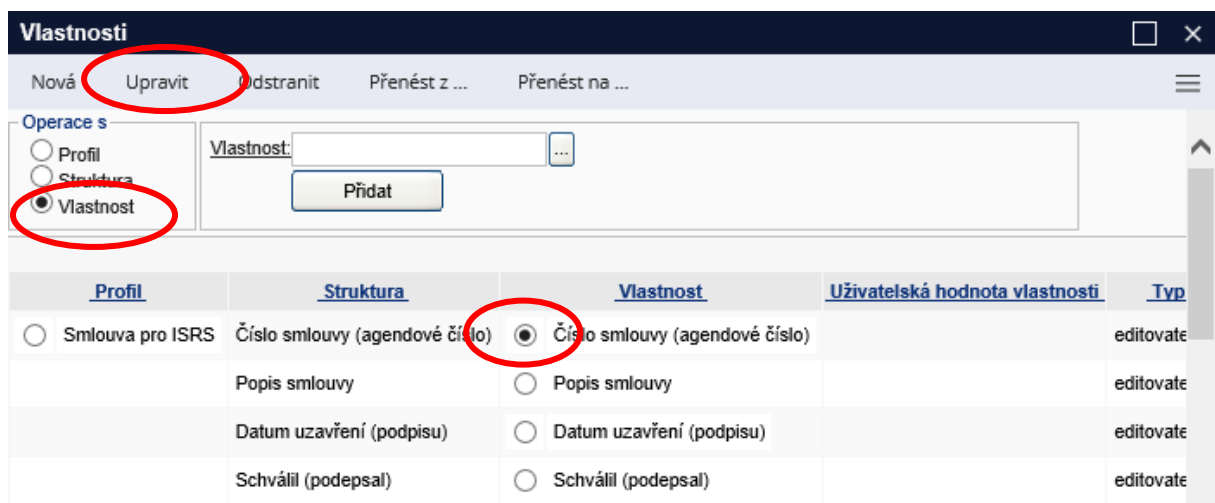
Vlastnosti

Nová Upravit Odstranit Přenést z ... Přenést na ...

Operace s
Profil
Struktura
Vlastnost

Vlastnost: ...
Přidat

| Profil | Struktura | Vlastnost | Uživatelská hodnota vlastnosti | Typ |
|---|---|---|---|---|
| Smlouva pro ISRS | Číslo smlouvy (agendové číslo) | Číslo smlouvy (agendové číslo) | | editovate |
| | Popis smlouvy | Popis smlouvy | | editovate |
| | Datum uzavření (podpisu) | Datum uzavření (podpisu) | | editovate |
| | Schválil (podepsal) | Schválil (podepsal) | | editovate |